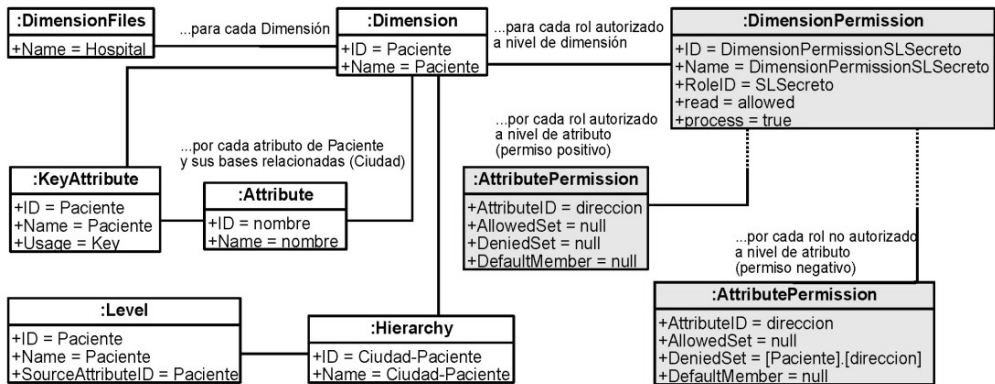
:DimensionFiles
+Name = Hospital

...para cada Dimensión

:Dimension
+ID = Paciente
+Name = Paciente

...para cada rol autorizado a nivel de dimensión

:DimensionPermission
+ID = DimensionPermissionSLSecreto
+Name = DimensionPermissionSLSecreto
+RoleID = SLSecreto
+read = allowed
+process = true

...por cada rol autorizado a nivel de atributo (permiso positivo)

...por cada atributo de Paciente y sus bases relacionadas (Ciudad)

:KeyAttribute
+ID = Paciente
+Name = Paciente
+Usage = Key

:Attribute
+ID = nombre
+Name = nombre

:AttributePermission
+AttributeID = direccion
+AllowedSet = null
+DeniedSet = null
+DefaultMember = null

...por cada rol no autorizado a nivel de atributo (permiso negativo)

:Level
+ID = Paciente
+Name = Paciente
+SourceAttributeID = Paciente

:Hierarchy
+ID = Ciudad-Paciente
+Name = Ciudad-Paciente

:AttributePermission
+AttributeID = direccion
+AllowedSet = null
+DeniedSet = [Paciente].[direccion]
+DefaultMember = null